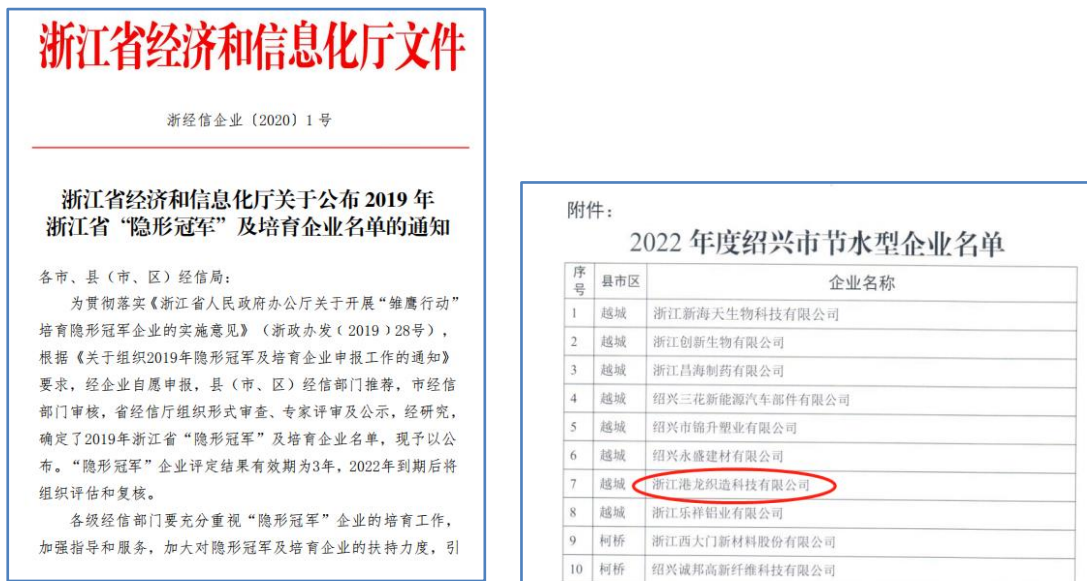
浙江省经济和信息化厅文件

浙经信企业〔2020〕1号

浙江省经济和信息化厅关于公布2019年浙江省“隐形冠军”及培育企业名单的通知

各市、县（市、区）经信局：

为贯彻落实《浙江省人民政府办公厅关于开展“雏鹰行动”培育隐形冠军企业的实施意见》（浙政办发〔2019〕28号），根据《关于组织2019年隐形冠军及培育企业申报工作的通知》要求，经企业自愿申报，县（市、区）经信部门推荐，市经信部门审核，省经信厅组织形式审查、专家评审及公示，经研究，确定了2019年浙江省“隐形冠军”及培育企业名单，现予以公布。“隐形冠军”企业评定结果有效期为3年，2022年到期后将组织评估和复核。

各级经信部门要充分重视“隐形冠军”企业的培育工作，加强指导和服务，加大对隐形冠军及培育企业的扶持力度，引

附件：

2022年度绍兴市节水型企业名单

| 序号 | 县市区 | 企业名称 |
|---|---|---|
| 1 | 越城 | 浙江新海天生物科技有限公司 |
| 2 | 越城 | 浙江创新生物有限公司 |
| 3 | 越城 | 浙江昌海制药有限公司 |
| 4 | 越城 | 绍兴三花新能源汽车部件有限公司 |
| 5 | 越城 | 绍兴市锦升塑业有限公司 |
| 6 | 越城 | 绍兴永盛建材有限公司 |
| 7 | 越城 | 浙江港龙织造科技有限公司 |
| 8 | 越城 | 浙江乐祥铝业有限公司 |
| 9 | 柯桥 | 浙江西大门新材料股份有限公司 |
| 10 | 柯桥 | 绍兴诚邦高新纤维科技有限公司 |